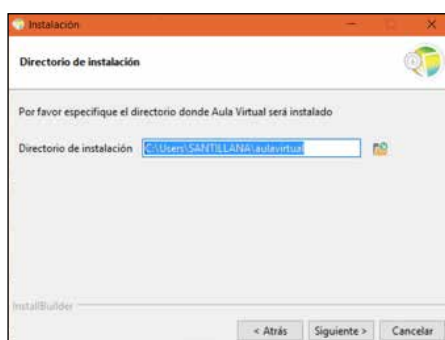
Instalación

Directorio de instalación

Por favor especifique el directorio donde Aula Virtual será instalado

Directorio de instalación C:\Users\SANTILLANA\aulavirtual

InstallBuilder

< Atrás Siguiente > Cancelar